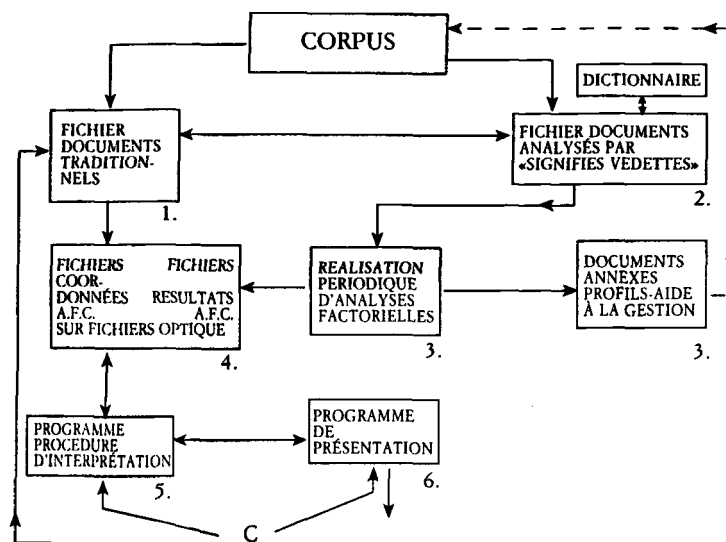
CORPUS

DICTIONNAIRE

FICHIER DOCUMENTS TRADITIONNELS

1.

FICHIER DOCUMENTS ANALYSÉS PAR «SIGNIFIES VEDETTES»

2.

FICHIERS COORDONNÉES A.F.C.

FICHIERS RESULTATS A.F.C. SUR FICHIERS OPTIQUE

4.

REALISATION PERIODIQUE D'ANALYSES FACTORIELLES

3.

DOCUMENTS ANNEXES PROFILS-AIDE À LA GESTION

3.

PROGRAMME PROCEDURE D'INTERPRÉTATION

5.

PROGRAMME DE PRÉSENTATION

6.

C